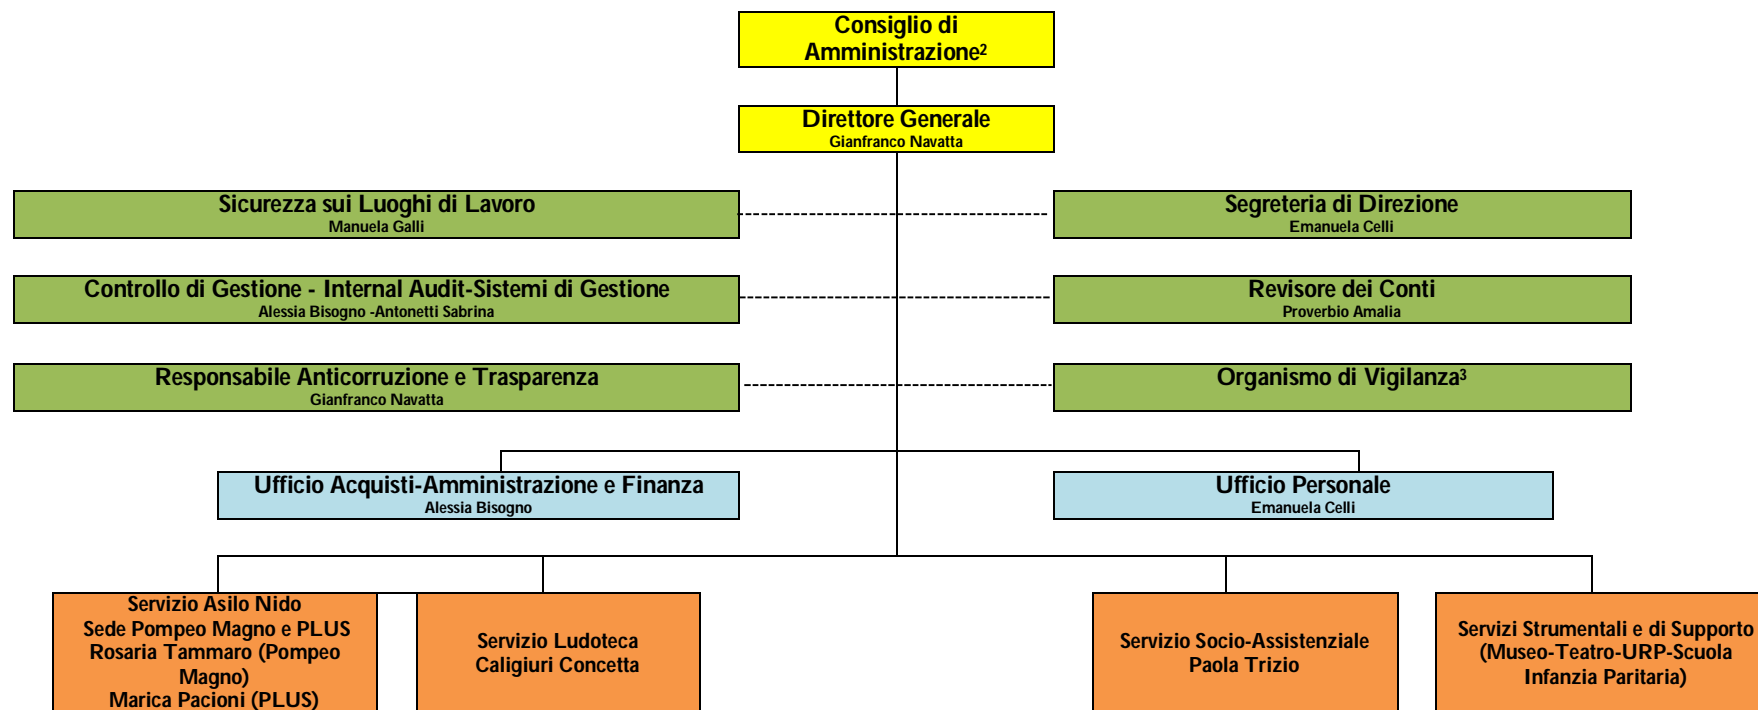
Consiglio di Amministrazione$^2$

Direttore Generale
Gianfranco Navatta

Sicurezza sui Luoghi di Lavoro
Manuela Galli

Segreteria di Direzione
Emanuela Celli

Controllo di Gestione - Internal Audit-Sistemi di Gestione
Alessia Bisogno -Antonetti Sabrina

Revisore dei Conti
Proverbio Amalia

Responsabile Anticorruzione e Trasparenza
Gianfranco Navatta

Organismo di Vigilanza$^3$

Ufficio Acquisti-Amministrazione e Finanza
Alessia Bisogno

Ufficio Personale
Emanuela Celli

Servizio Asilo Nido
Sede Pompeo Magno e PLUS
Rosaria Tammaro (Pompeo Magno)
Marica Pacioni (PLUS)

Servizio Ludoteca
Caligiuri Concetta

Servizio Socio-Assistenziale
Paola Trizio

Servizi Strumentali e di Supporto
(Museo-Teatro-URP-Scuola Infanzia Paritaria)